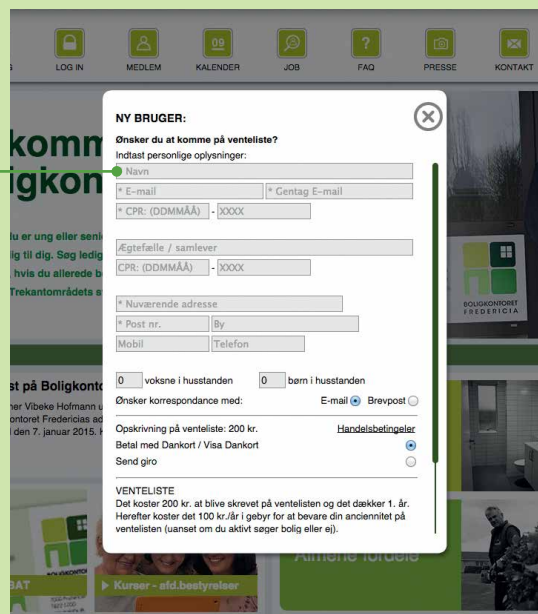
S LOG IN MEDLEM 09 KALENDER JOB ? FAQ PRESSE KONTAKT

komm
igkon

u er ung eller seni
ig til dig. Søg ledig
, hvis du allerede be
Trekantområdets s

st på Boligkonto
er Vibeke Hofmann u
ontoret Fredericias ad
i den 7. januar 2015. H

BOLIGKONTORET FREDERICIA

NY BRUGER:

Ønsker du at komme på venteliste?
Indtast personlige oplysninger:

Navn
* E-mail
* Gentag E-mail
* CPR: (DDMMÅÅ) - XXXX

Ægtefælle / samlever
CPR: (DDMMÅÅ) - XXXX

* Nuværende adresse
* Post nr.
By
Mobil
Telefon

0 voksne i husstanden
0 børn i husstanden

Ønsker korrespondance med: E-mail Brevpost

Opskrivning på venteliste: 200 kr.
Handelsbetingelser
Betal med Dankort / Visa Dankort
Send giro

VENTELISTE
Det koster 200 kr. at blive skrevet på ventelisten og det dækker 1. år. Herefter koster det 100 kr./år i gebyr for at bevare din anciennitet på ventelisten (uanset om du aktivt søger bolig eller ej).

BAT
Kurser - afd.bestyrelser
Almene fordele